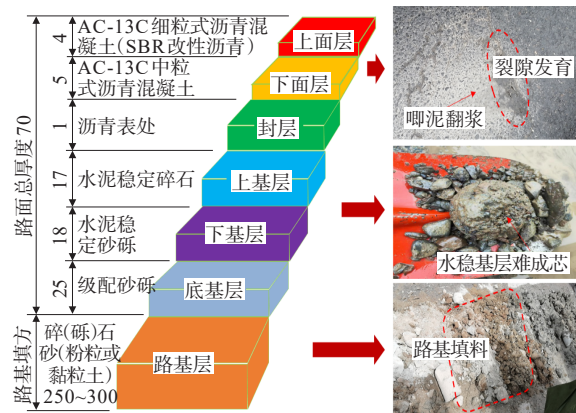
路面总厚度70

4 AC-13C细粒式沥青混凝土(SBR改性沥青) 上面层

5 AC-13C中粒式沥青混凝土 下面层

1 沥青表处 封层

17 水泥稳定碎石 上基层

18 水泥稳定砂砾 下基层

25 级配砂砾 底基层

路基填方

碎(砾)石砂(粉粒或黏粒土) 250~300 路基层

裂隙发育

唧泥翻浆

水稳基层难成芯

路基填料